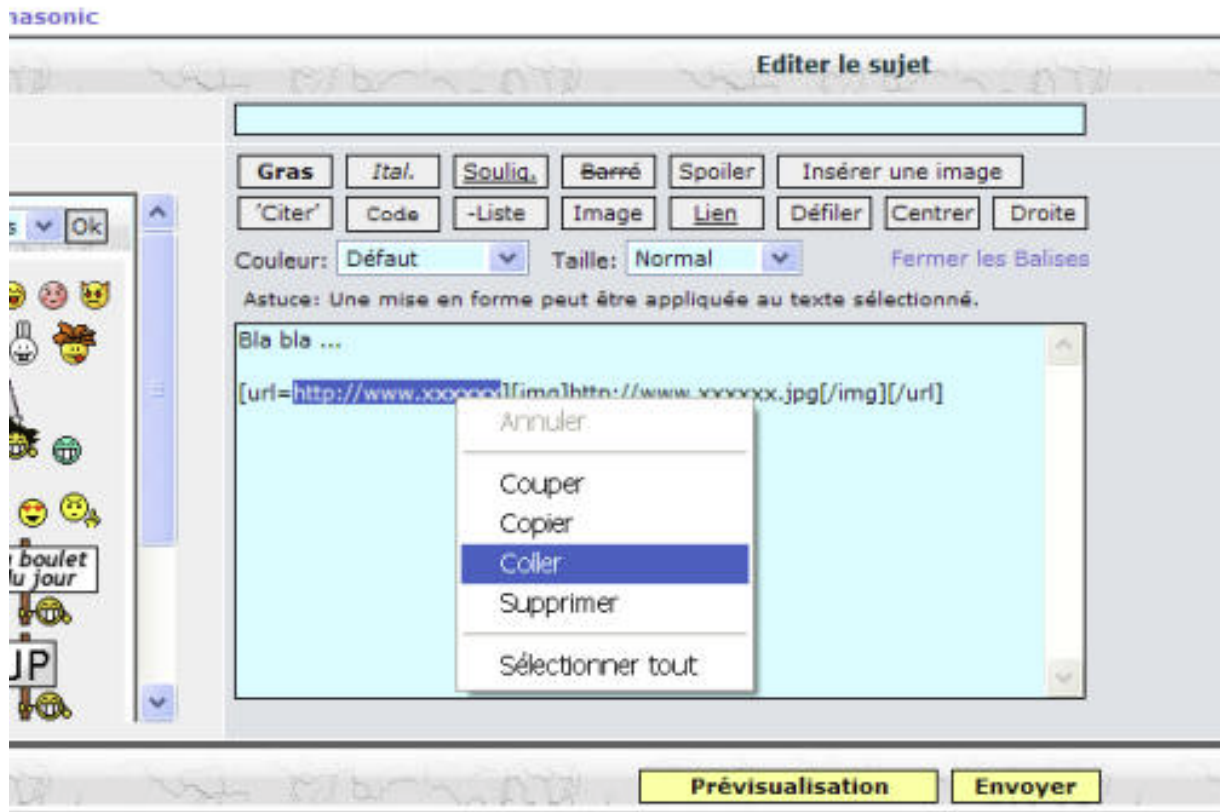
asonic

Editer le sujet

Gras Ital. Soulig. Barré Spoiler Insérer une image
'Citer' Code -Liste Image Lien Défiler Centrer Droite

s Ok

Couleur: Défaut Taille: Normal Fermer les Balises

Astuce: Une mise en forme peut être appliquée au texte sélectionné.

Bla bla ...

[url=http://www.xxxxxx][img]http://www.xxxxxx.jpg[/img][/url]

Annuler
Couper
Copier
Coller
Supprimer
Sélectionner tout

boulet
u jour

JP

Prévisualisation Envoyer